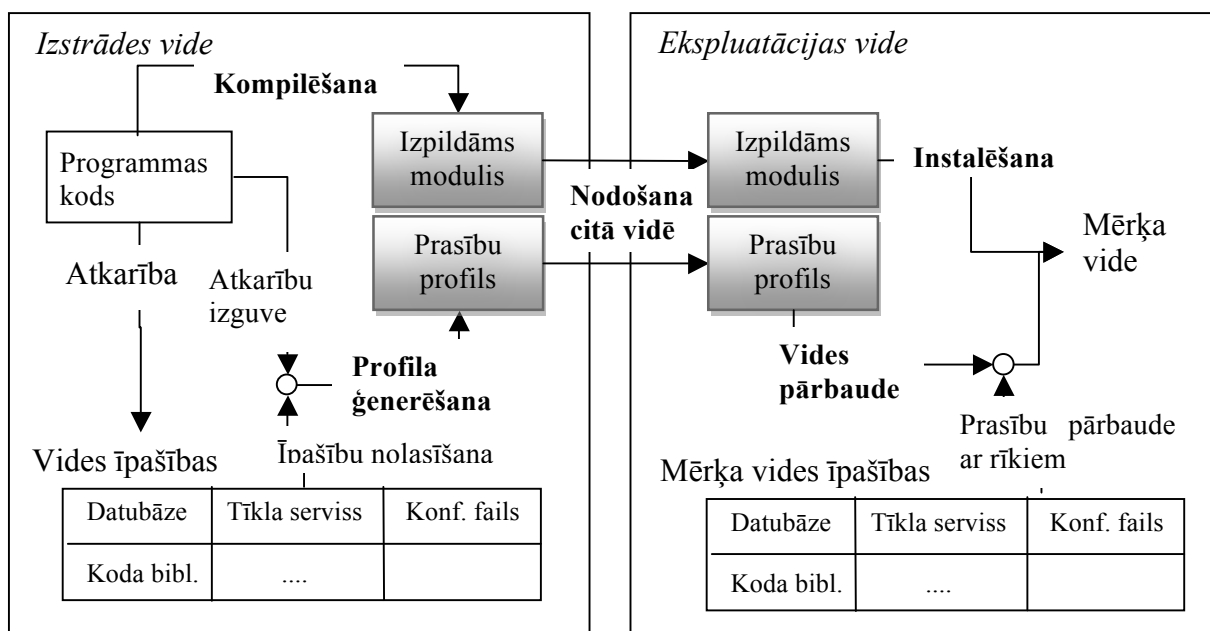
Izstrādes vide

Kompilēšana

Programmas kods

Izpildāms modulis

Prasību profils

Atkarība

Atkarību izguve

Profila ģenerēšana

Īpašību nolasīšana

Vides īpašības

| Datubāze | Tīkla serviss | Konf. fails |
|---|---|---|
| Koda bibl. | .... | |

Nodošana citā vidē

Ekspluatācijas vide

Izpildāms modulis

Instalēšana

Prasību profils

Mērķa vide

Vides pārbaude

Prasību pārbaude ar rīkiem

Mērķa vides īpašības

| Datubāze | Tīkla serviss | Konf. fails |
|---|---|---|
| Koda bibl. | .... | |